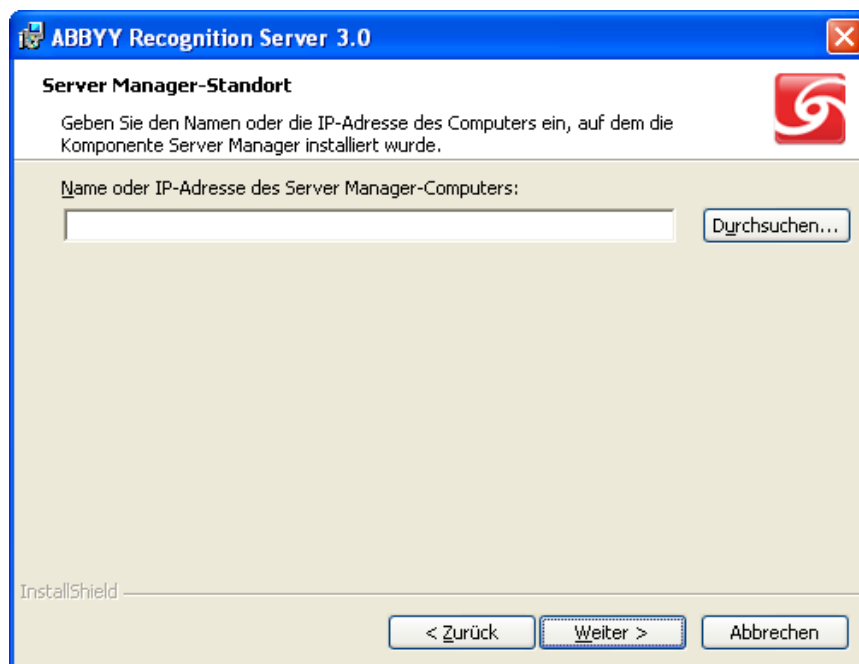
ABBYY Recognition Server 3.0

Server Manager-Standort

Geben Sie den Namen oder die IP-Adresse des Computers ein, auf dem die Komponente Server Manager installiert wurde.

Name oder IP-Adresse des Server Manager-Computers:

Durchsuchen...

InstallShield

< Zurück

Weiter >

Abbrechen